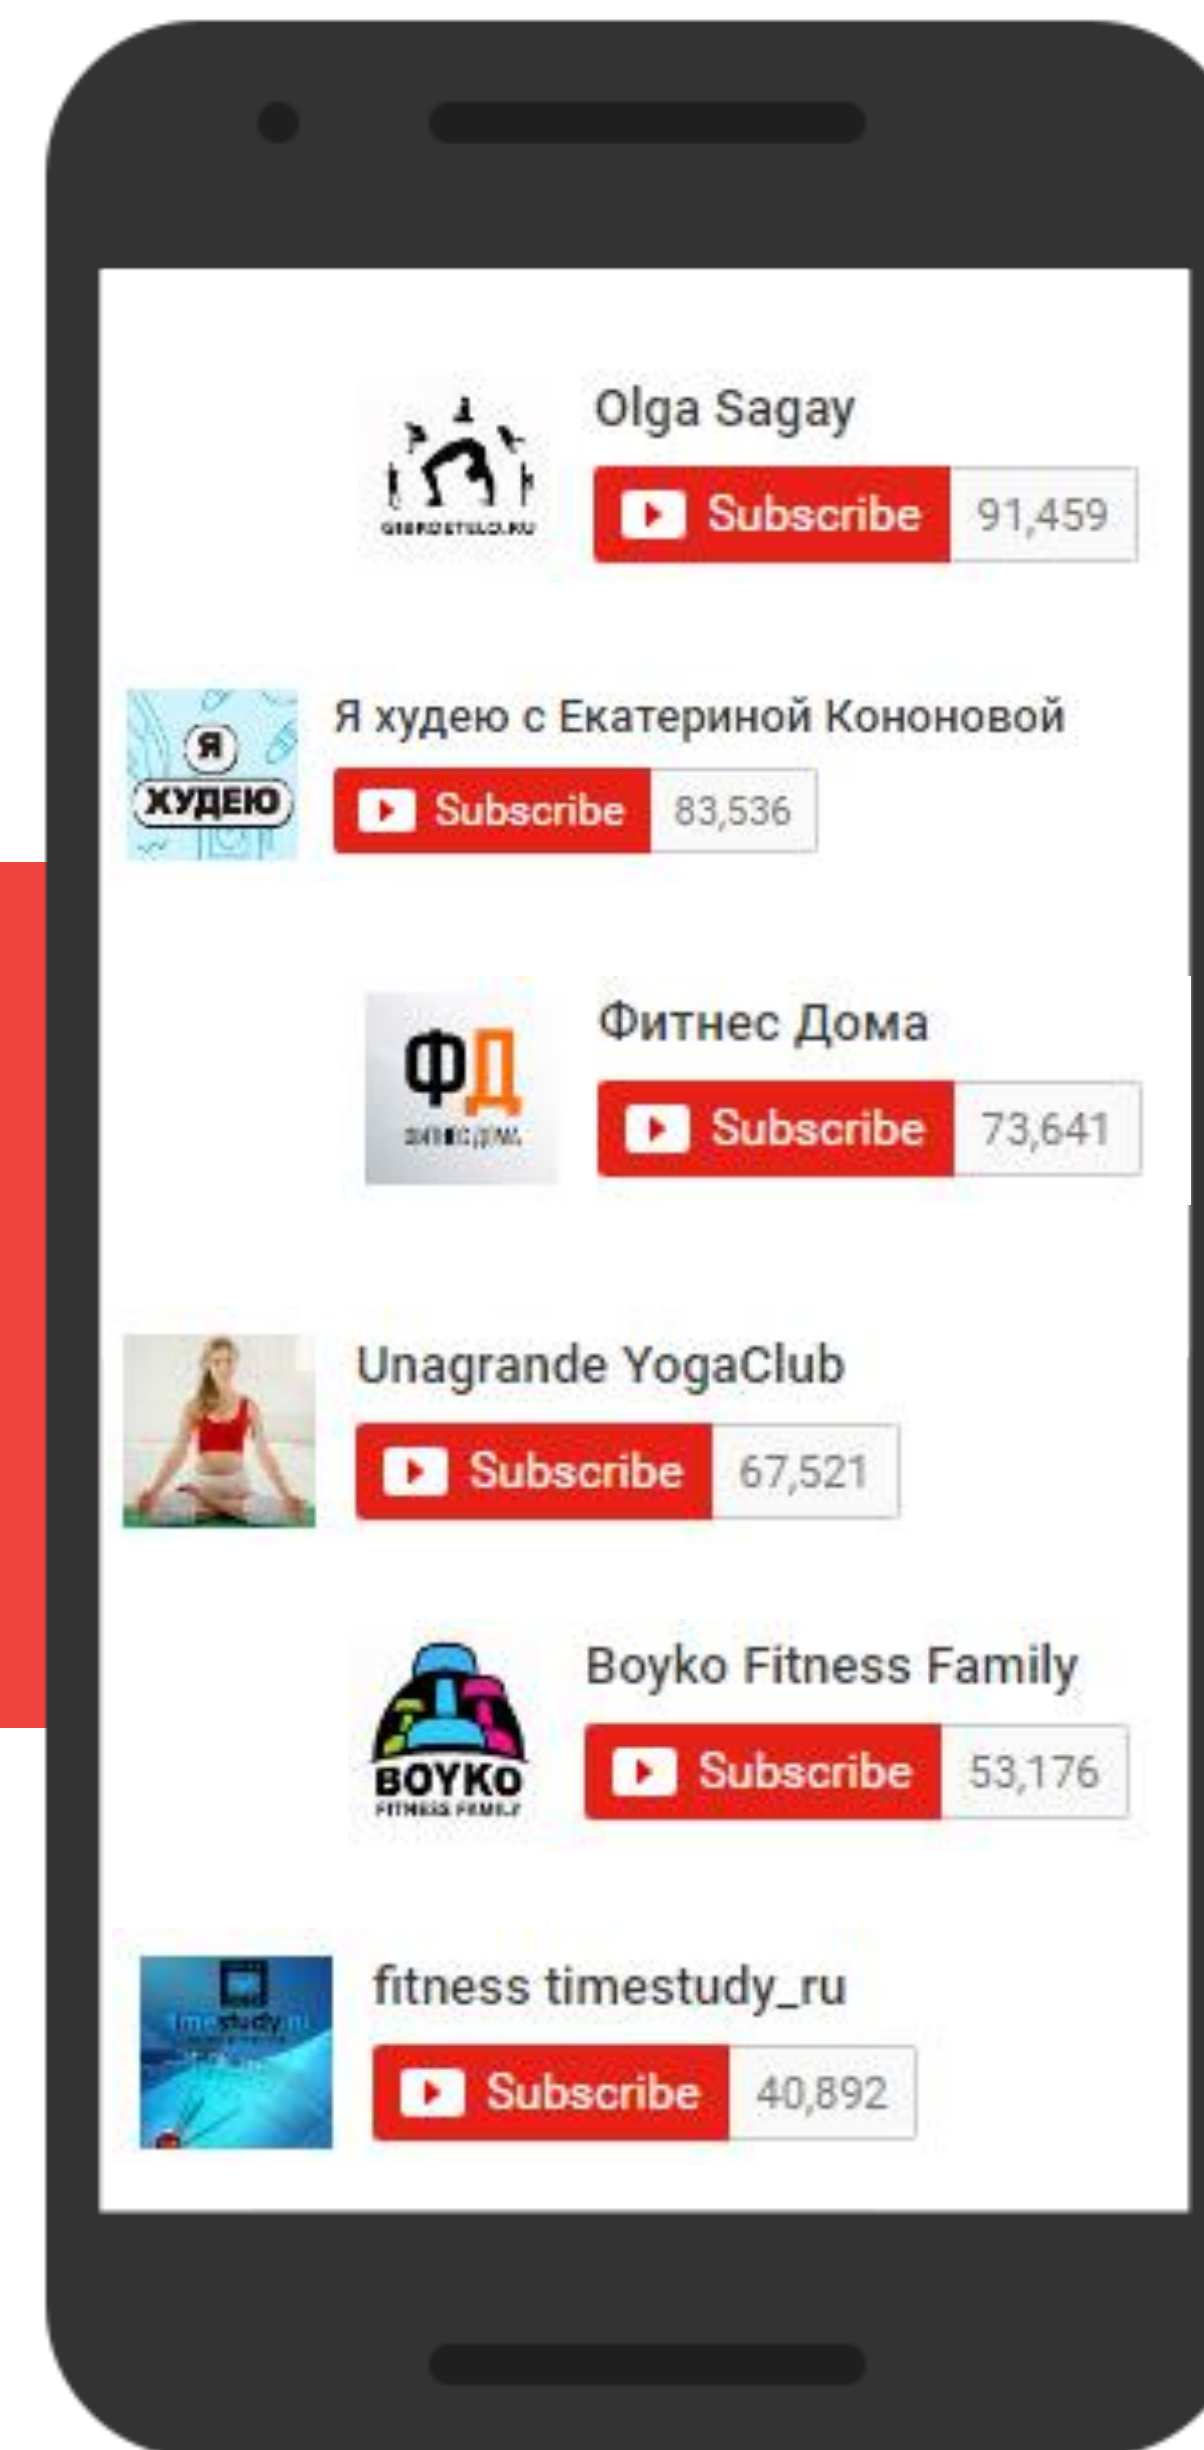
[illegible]

Olga Sagay
Subscribe 91,459

Я ХУДЕЮ

Я худею с Екатериной Кононовой
Subscribe 83,536

ФД
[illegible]

Фитнес Дома
Subscribe 73,641

Unagrande YogaClub
Subscribe 67,521

BOYKO
FITNESS FAMILY

Boyko Fitness Family
Subscribe 53,176

timestudy.ru

fitness timestudy_ru
Subscribe 40,892